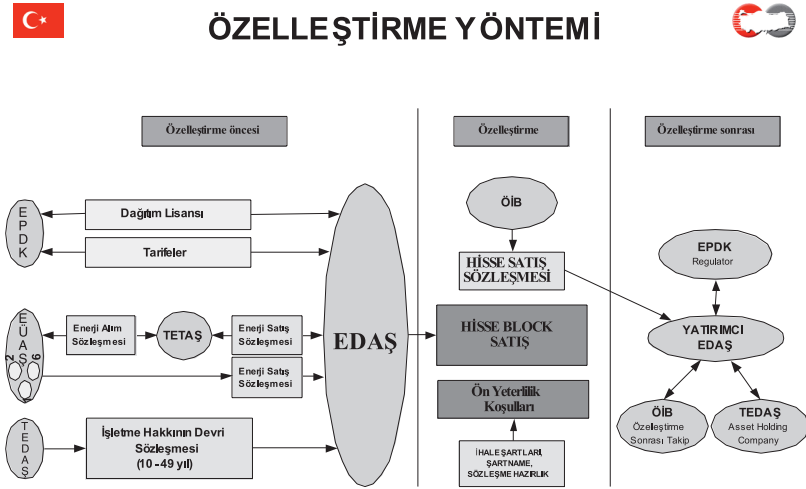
ÖZELLEŞTİRME YÖNTEMİ

Özelleştirme öncesi

Özelleştirme

Özelleştirme sonrası

EPDK

Dağıtım Lisansı

Tarifeler

EÜAŞ

2

6

Enerji Alım Sözleşmesi

TETAŞ

Enerji Satış Sözleşmesi

Enerji Satış Sözleşmesi

TEDAŞ

İşletme Hakkının Devri Sözleşmesi (10 - 49 yıl)

EDAŞ

ÖİB

HİSSE SATIŞ SÖZLEŞMESİ

HİSSE BLOCK SATIŞ

Ön Yeterlilik Koşulları

İHALE ŞARTLARI, ŞARTNAME, SÖZLEŞME HAZIRLIK

EPDK
Regulator

YATIRIMCI EDAŞ

ÖİB
Özelleştirme Sonrası Takip

TEDAŞ
Asset Holding Company